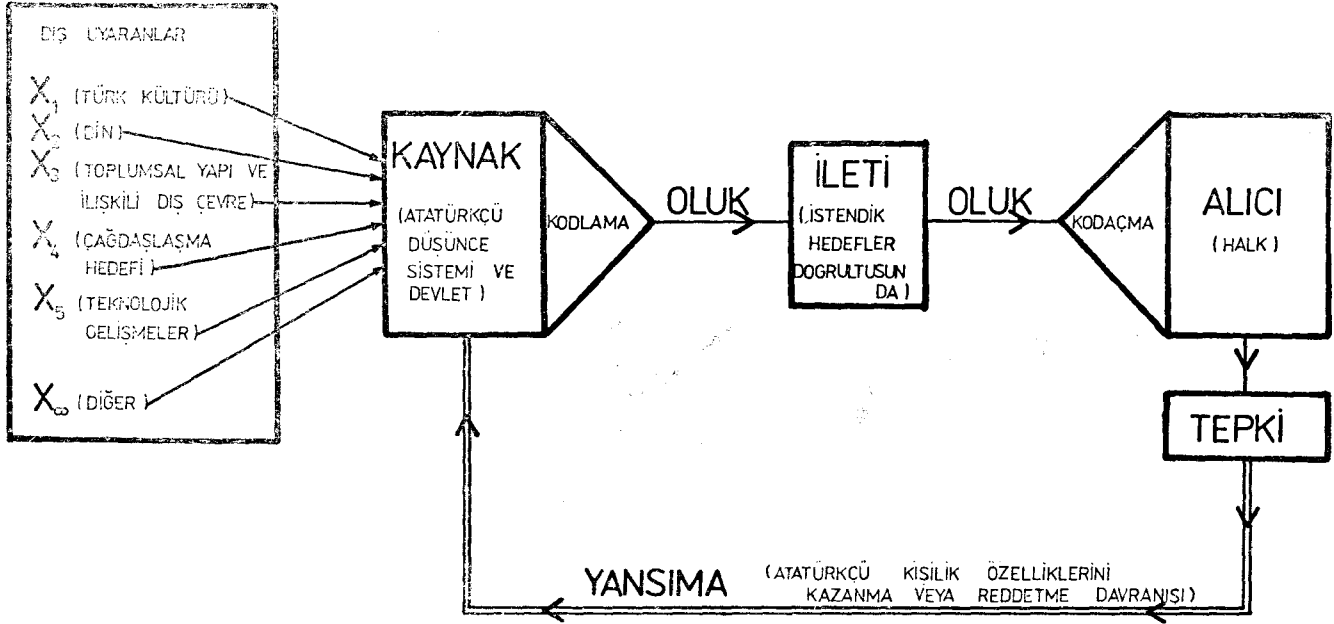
DIŞ UYARANLAR

$X_1$ (TÜRK KÜLTÜRÜ)
$X_2$ (DİN)
$X_3$ (TOPLUMSAL YAPI VE İLİŞKİLİ DIŞ ÇEVRE)
$X_4$ (ÇAĞDAŞLAŞMA HEDEFİ)
$X_5$ (TEKNOLOJİK GELİŞMELER)
$X_\infty$ (DİĞER)

KAYNAK (ATATÜRKÇÜ DÜŞÜNCE SİSTEMİ VE DEVLET)

KODLAMA

OLUK

İLETİ (İSTENDİK HEDEFLER DOĞRULTUSUNDA)

OLUK

KODAÇMA

ALICI (HALK)

TEPKİ

YANSIMA (ATATÜRKÇÜ KİŞİLİK ÖZELLİKLERİNİ KAZANMA VEYA REDDETME DAVRANIŞI)